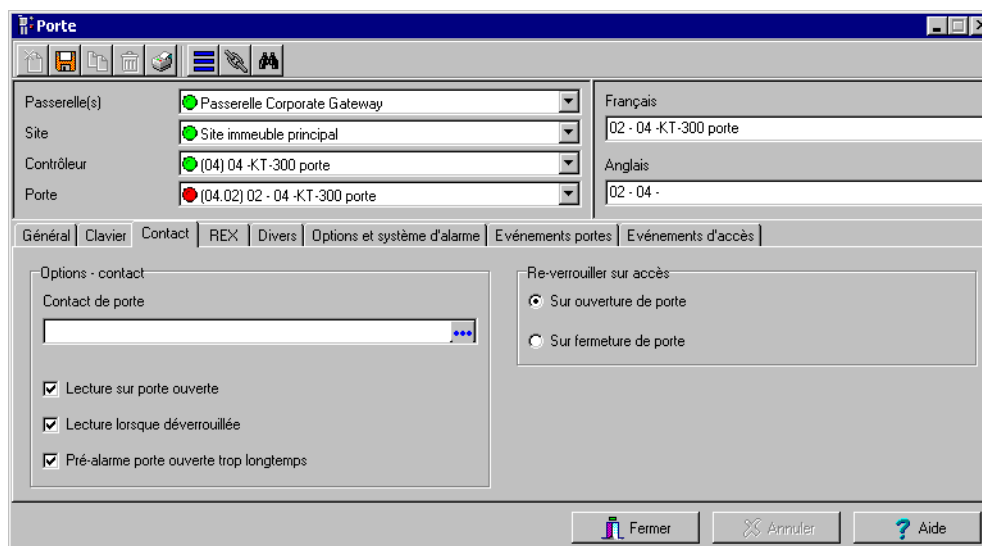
Porte

Passerelle(s) Passerelle Corporate Gateway
Site Site immeuble principal
Contrôleur (04) 04 -KT-300 porte
Porte (04.02) 02 - 04 -KT-300 porte

Français
02 - 04 -KT-300 porte
Anglais
02 - 04 -

Général | Clavier | Contact | REX | Divers | Options et système d'alarme | Evénements portes | Evénements d'accès

Options - contact
Contact de porte
...

☑ Lecture sur porte ouverte
☑ Lecture lorsque déverrouillée
☑ Pré-alarme porte ouverte trop longtemps

Re-verrouiller sur accès
◉ Sur ouverture de porte
○ Sur fermeture de porte

Fermer | Annuler | Aide